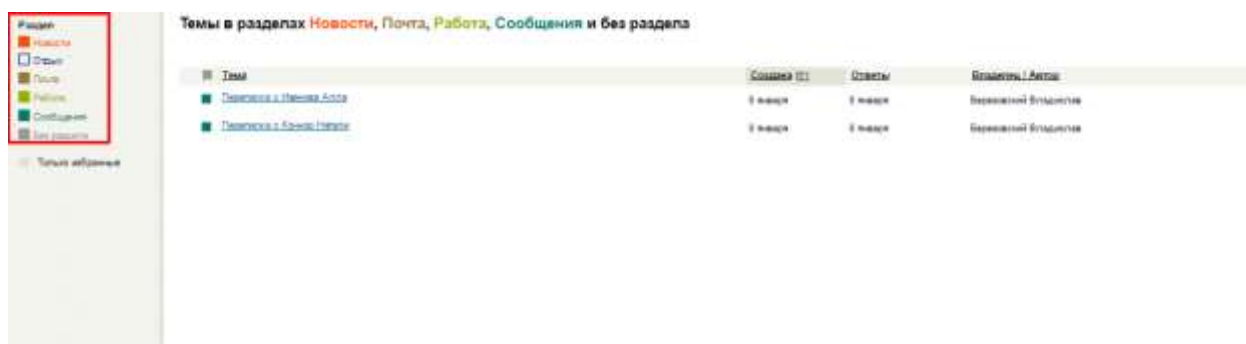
Раздел
Новости
Отдых
Почта
Работа
Сообщения
Без раздела

Только избранные

Темы в разделах Новости, Почта, Работа, Сообщения и без раздела

| Тема | Создана (↑) | Ответы | Владелец / Автор |
|---|---|---|---|
| Переписка с Ивановой Аллой | 3 января | 3 января | Березовский Владислав |
| Переписка с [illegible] | 3 января | 3 января | Березовский Владислав |